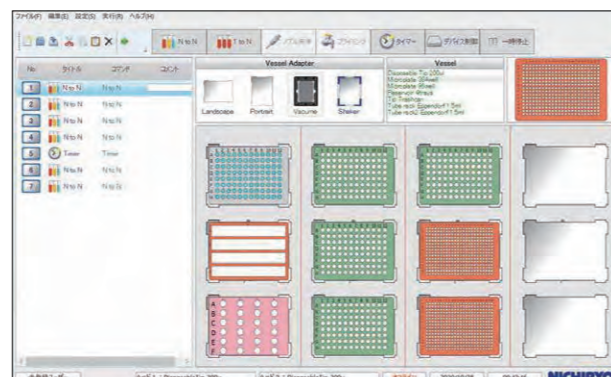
ファイル(F) 編集(E) 設定(S) 実行(R) ヘルプ(H)

N to N
1 to N
ノズル洗浄
ブランク
タイマー
デバイス制御
一時停止

No. タイトル コマンド コメント
1 N to N N to N
2 N to N N to N
3 N to N N to N
4 N to N N to N
5 Timer Timer
6 N to N N to N
7 N to N N to N

Vessel Adapter
Landscape Portrait Vacume Shaker

Vessel
Disposable Tip 200ul
Microplate 96well
Microplate 384well
Reservoir 8ways
Tip Trashbox
Tube rack Eppendorf 1.5ml
Tube rack Eppendorf 1.5ml

A
B
C
D
E
F

NICHIRYO